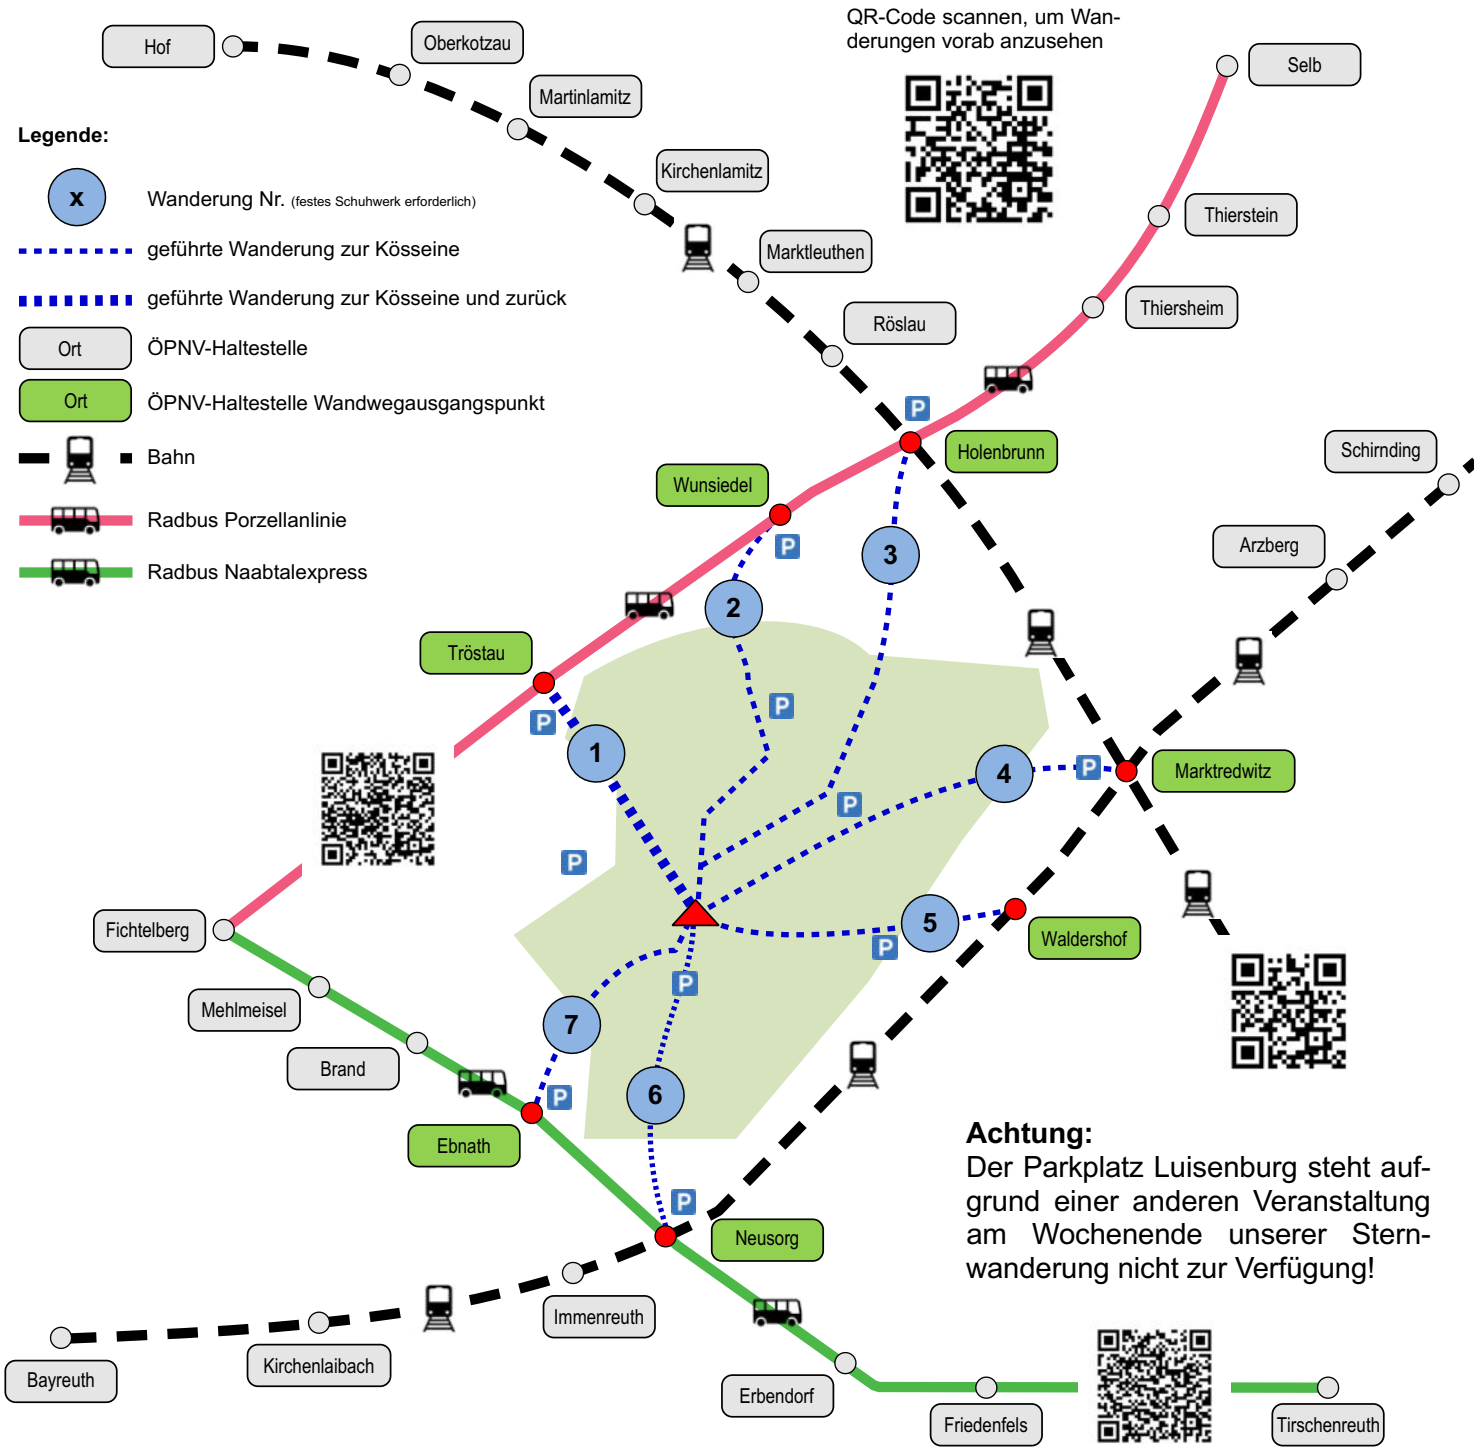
QR-Code scannen, um Wanderungen vorab anzusehen

Hof
Oberkotzau
Martinlamitz
Kirchenlamitz
Marktleuthen
Röslau
Selb
Thierstein
Thiersheim
Holenbrunn
Schirnding
Arzberg
Marktredwitz
Waldershof
Wunsiedel
Tröstau
Fichtelberg
Mehlmeisel
Brand
Ebnath
Neusorg
Immenreuth
Kirchenlaibach
Bayreuth
Erbendorf
Friedenfels
Tirschenreuth

Legende:
x Wanderung Nr. (festes Schuhwerk erforderlich)
geführte Wanderung zur Kösseine
geführte Wanderung zur Kösseine und zurück
Ort ÖPNV-Haltestelle
Ort ÖPNV-Haltestelle Wandwegausgangspunkt
Bahn
Radbus Porzellanlinie
Radbus Naabtalexpress

1
2
3
4
5
6
7
P

Achtung:
Der Parkplatz Luisenburg steht aufgrund einer anderen Veranstaltung am Wochenende unserer Sternwanderung nicht zur Verfügung!